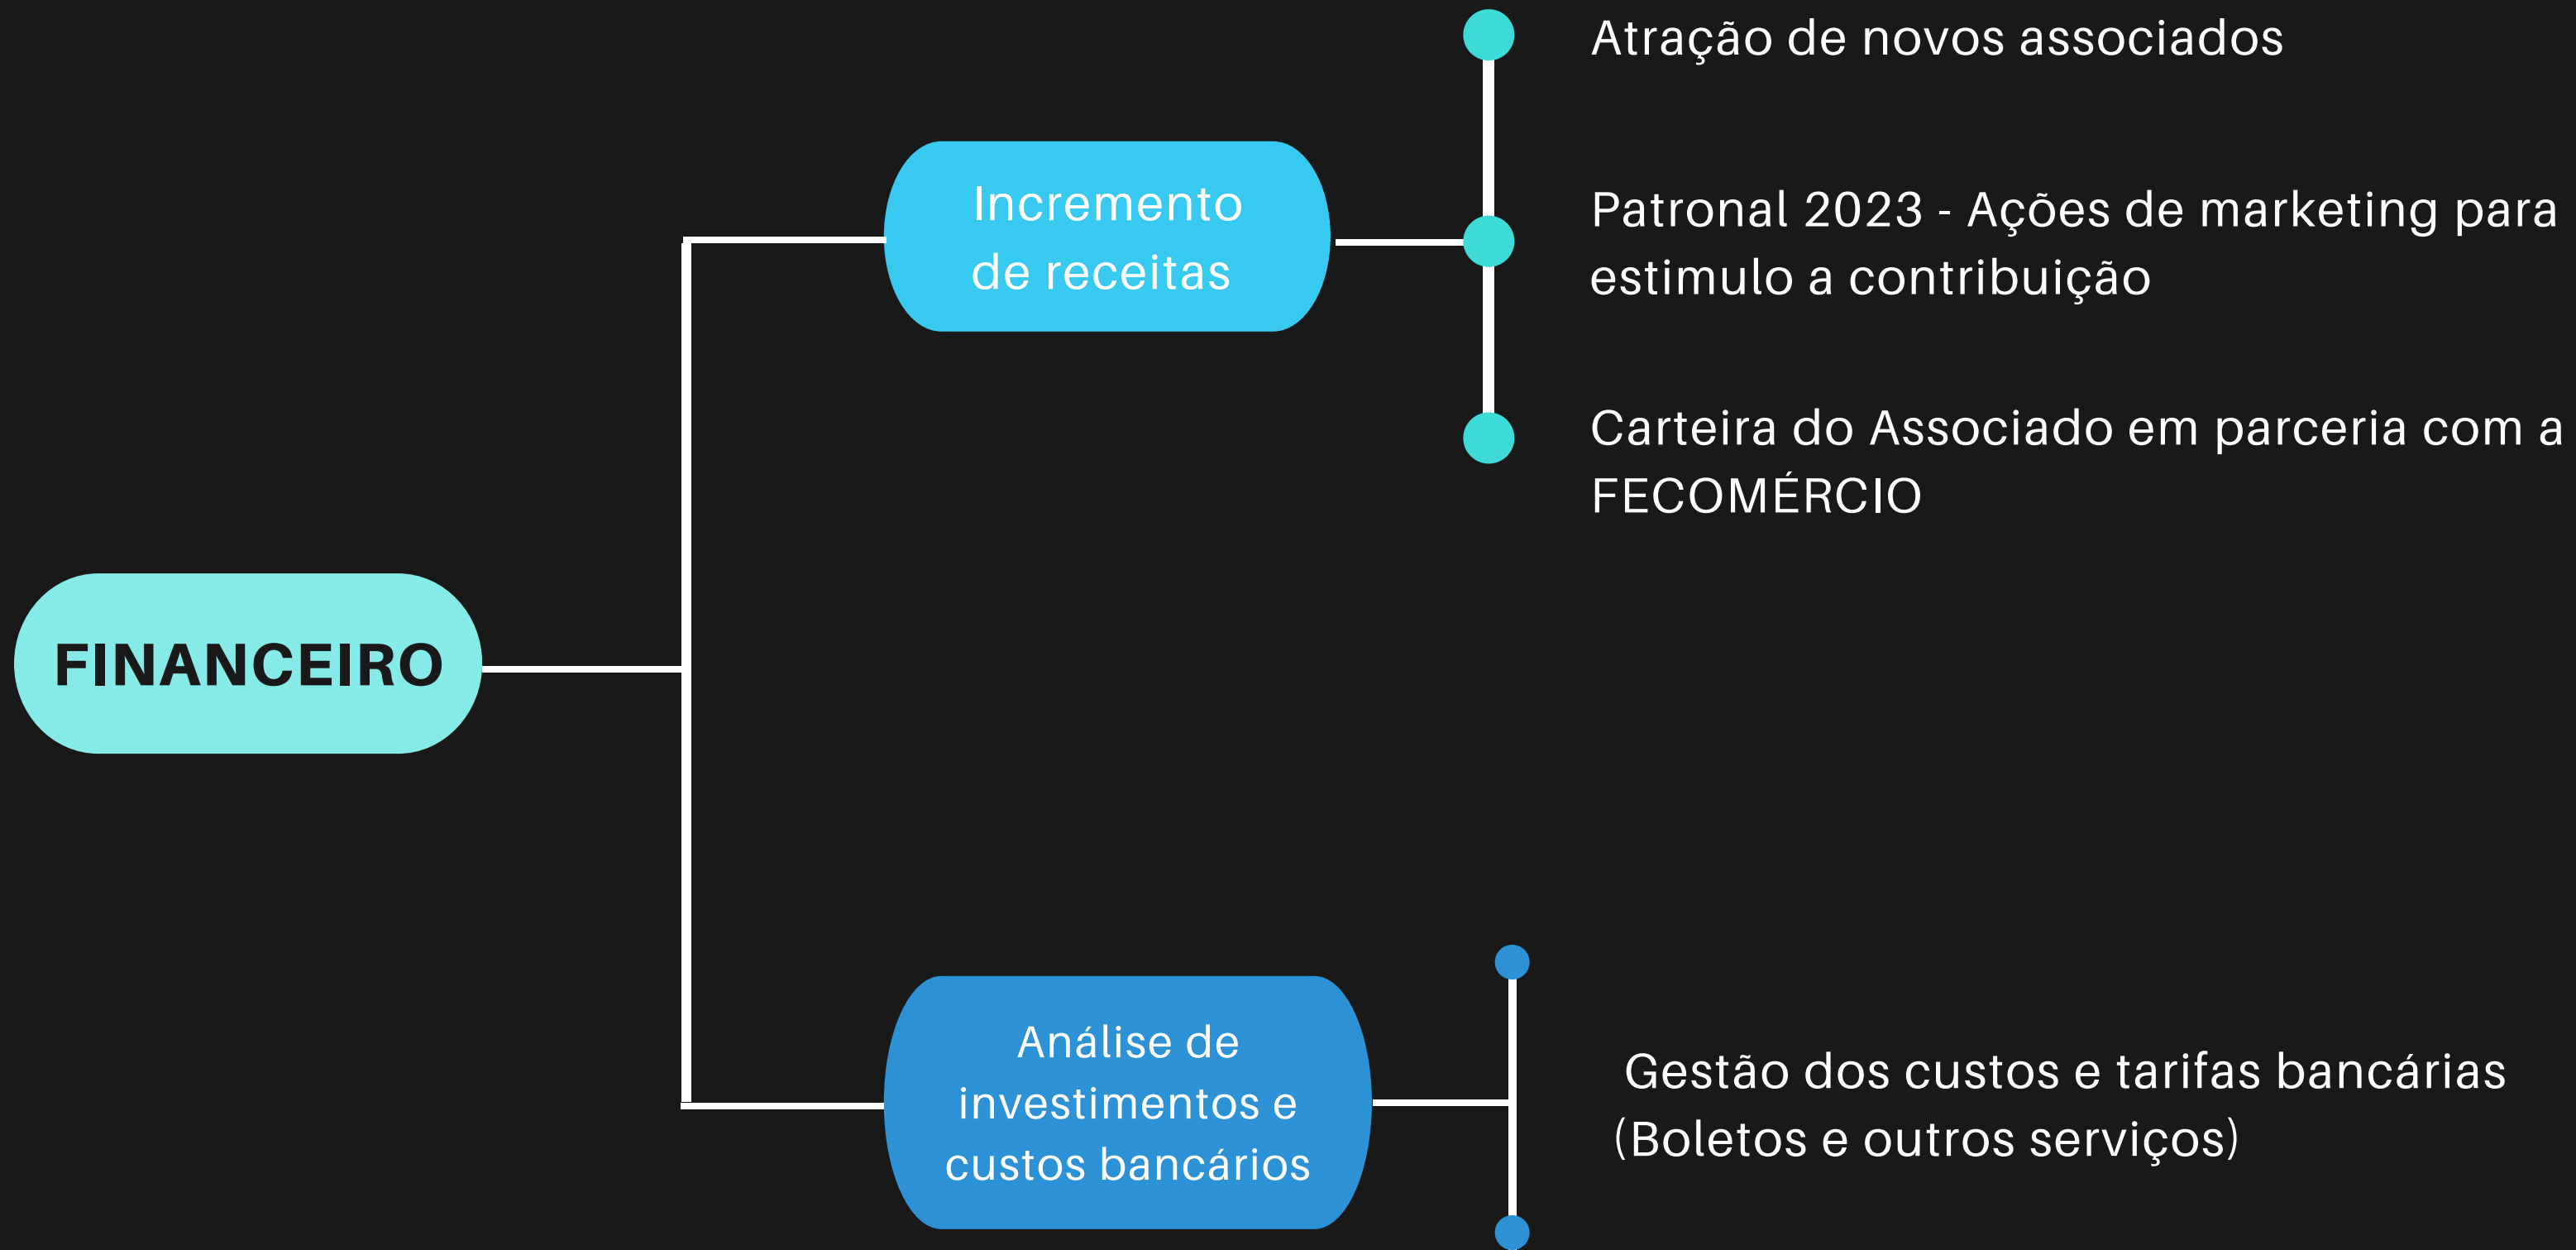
FINANCEIRO

Incremento de receitas

Atração de novos associados

Patronal 2023 - Ações de marketing para estimulo a contribuição

Carteira do Associado em parceria com a FECOMÉRCIO

Análise de investimentos e custos bancários

Gestão dos custos e tarifas bancárias (Boletos e outros serviços)